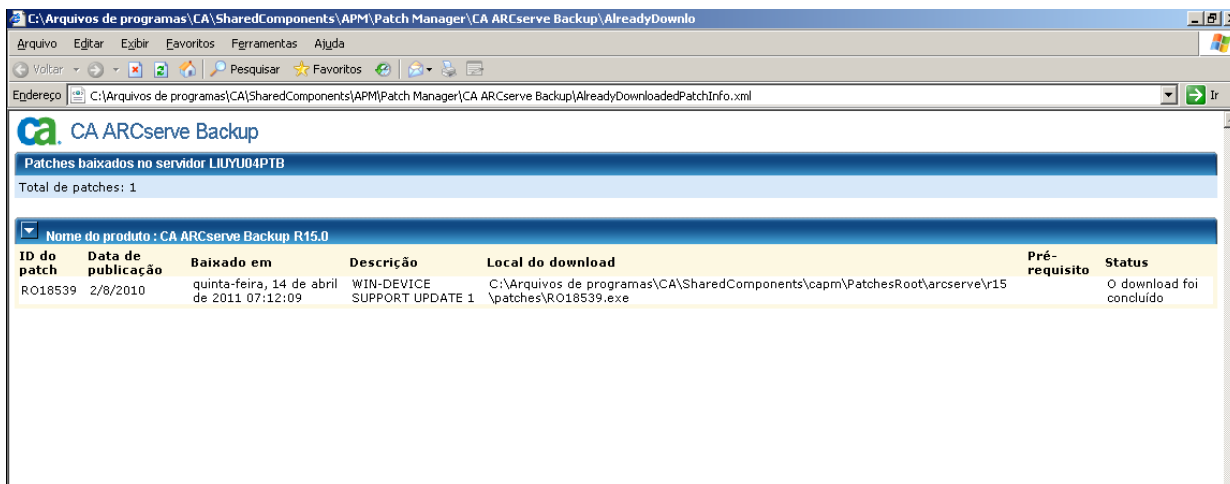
C:\Arquivos de programas\CA\SharedComponents\APM\Patch Manager\CA ARCserve Backup\AlreadyDownlo

Arquivo Editar Exibir Favoritos Ferramentas Ajuda

Voltar Pesquisar Favoritos

Endereço C:\Arquivos de programas\CA\SharedComponents\APM\Patch Manager\CA ARCserve Backup\AlreadyDownloadedPatchInfo.xml Ir

ca CA ARCserve Backup

Patches baixados no servidor LIUYU04PTB

Total de patches: 1

Nome do produto : CA ARCserve Backup R15.0

| ID do patch | Data de publicação | Baixado em | Descrição | Local do download | Pré-requisito | Status |
|---|---|---|---|---|---|---|
| RO18539 | 2/8/2010 | quinta-feira, 14 de abril de 2011 07:12:09 | WIN-DEVICE SUPPORT UPDATE 1 | C:\Arquivos de programas\CA\SharedComponents\capm\PatchesRoot\arcserve\r15\patches\RO18539.exe | | O download foi concluído |